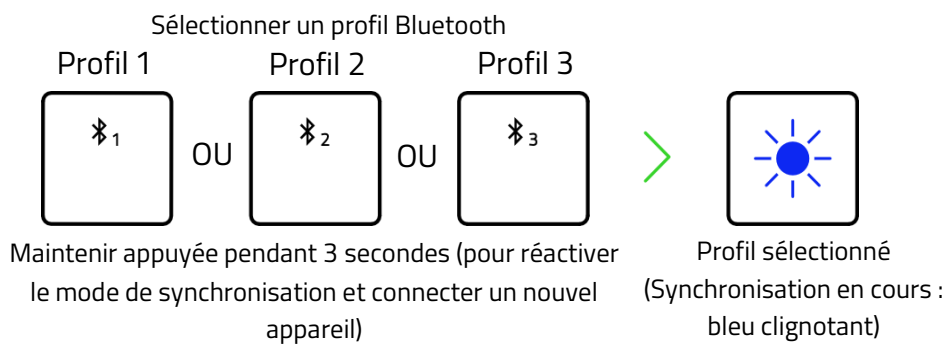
Sélectionner un profil Bluetooth

Profil 1

1

OU

Profil 2

2

OU

Profil 3

3

Maintenir appuyée pendant 3 secondes (pour réactiver le mode de synchronisation et connecter un nouvel appareil)

Profil sélectionné (Synchronisation en cours : bleu clignotant)